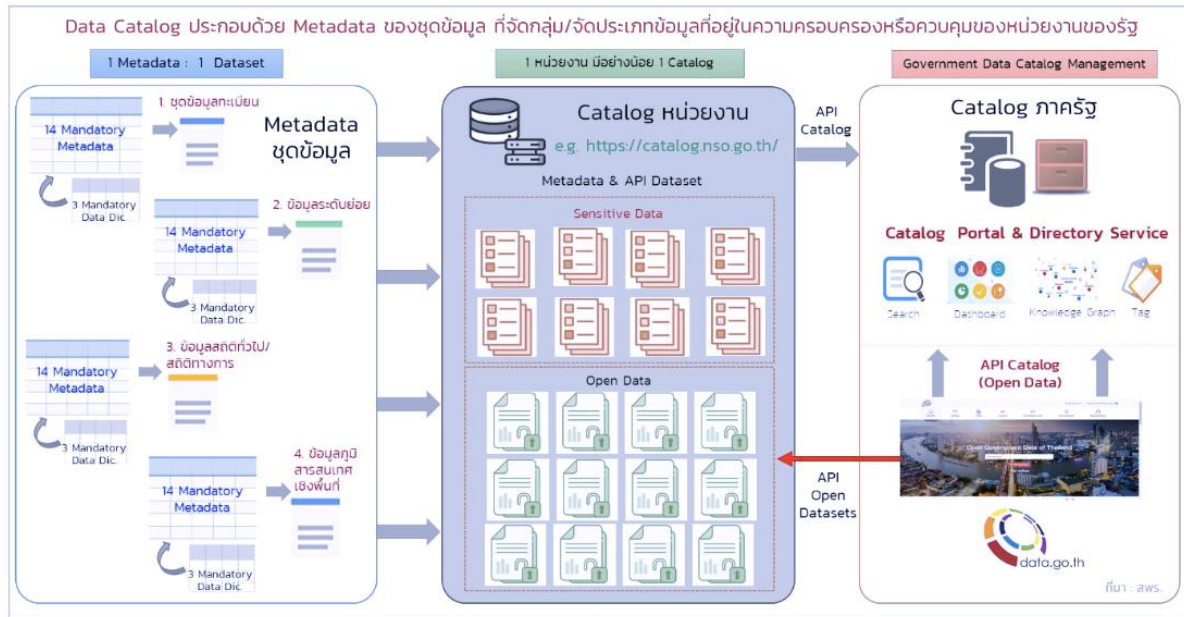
Data Catalog ประกอบด้วย Metadata ของชุดข้อมูล ที่จัดกลุ่ม/จัดประเภทข้อมูลที่อยู่ในความครอบครองหรือควบคุมของหน่วยงานของรัฐ

1 Metadata : 1 Dataset

1 หน่วยงาน มีอย่างน้อย 1 Catalog

Government Data Catalog Management

14 Mandatory Metadata

1. ชุดข้อมูลทะเบียน

Metadata ชุดข้อมูล

3 Mandatory Data Dic.

14 Mandatory Metadata

2. ข้อมูลระดับย่อย

3 Mandatory Data Dic.

14 Mandatory Metadata

3. ข้อมูลสถิติทั่วไป/สถิติทางการ

3 Mandatory Data Dic.

14 Mandatory Metadata

4. ข้อมูลภูมิสารสนเทศเชิงพื้นที่

3 Mandatory Data Dic.

Catalog หน่วยงาน

e.g. https://catalog.nso.go.th/

Metadata & API Dataset

Sensitive Data

Open Data

API Catalog

API Open Datasets

Catalog ภาครัฐ

Catalog Portal & Directory Service

Search

Dashboard

Knowledge Graph

Tag

API Catalog (Open Data)

Open Government Data of Thailand

data.go.th

ที่มา : สพร.